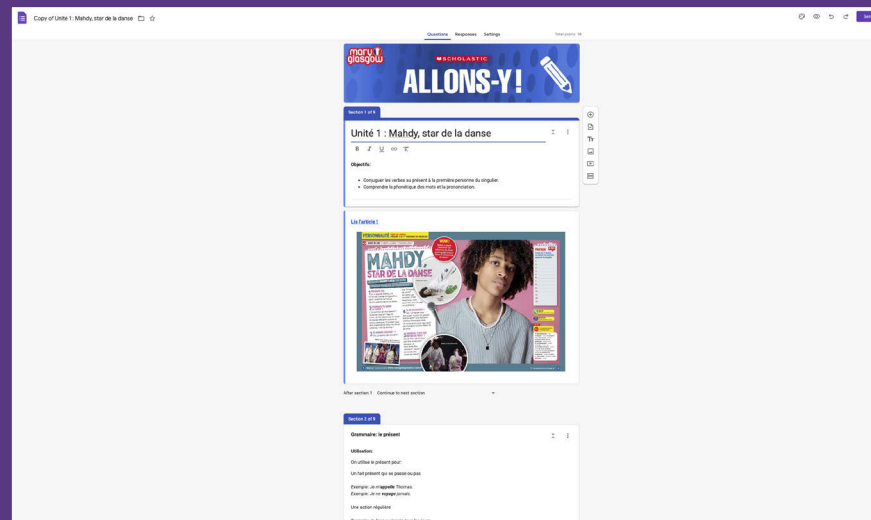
Copy of Unité 1 : Mahdy, star de la danse

Questions Responses Settings

Total points: 10

mary glasgow SCHOLASTIC ALLONS-Y!

Section 1 of 9

Unité 1 : Mahdy, star de la danse

Objectifs:

- Conjuguer les verbes au présent à la première personne du singulier.
- Comprendre la phonétique des mots et la prononciation.

Lis l'article !

MAHDY STAR DE LA DANSE

After section 1 Continue to next section

Section 2 of 9

Grammaire: le présent

Utilisation:

On utilise le présent pour:

Un fait présent qui se passe ou pas

Exemple : Je m'appelle Thomas.
Exemple : Je ne voyage jamais.

Une action régulière

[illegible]